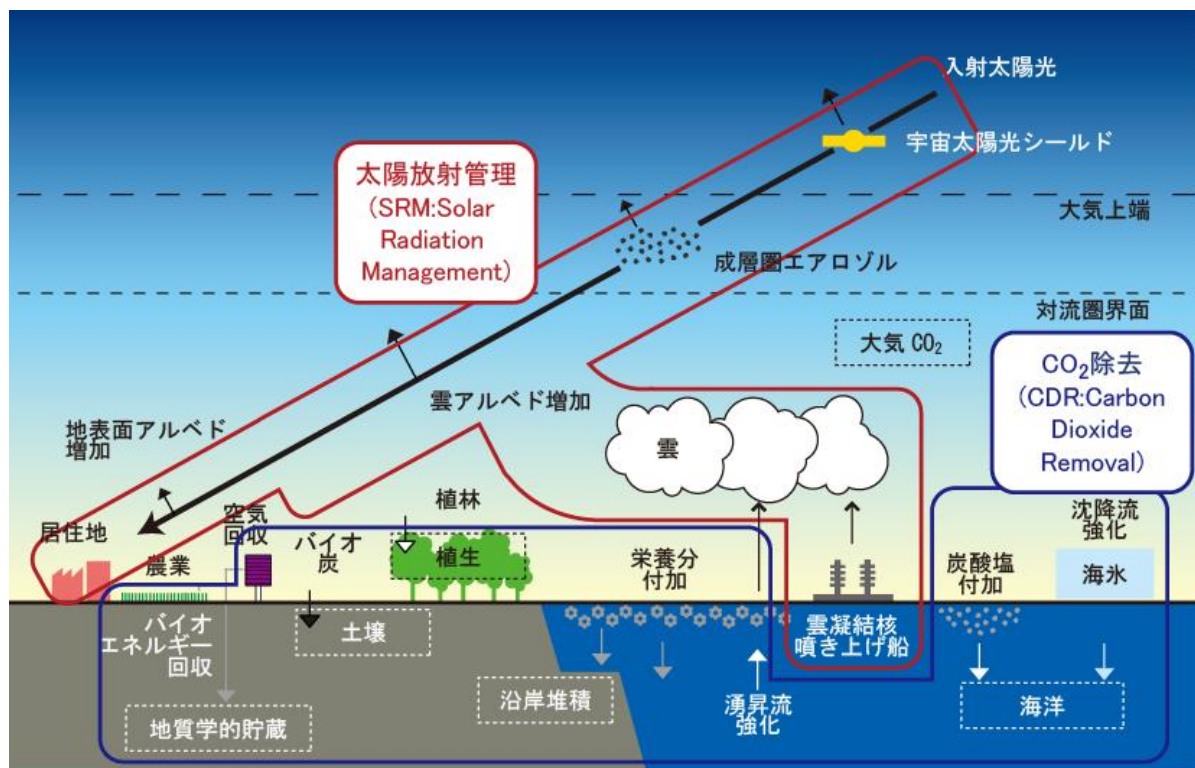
入射太陽光

宇宙太陽光シールド

太陽放射管理
(SRM:Solar Radiation Management)

大気上端

成層圏エアロゾル

対流圏界面

大気 $CO_2$

$CO_2$除去
(CDR:Carbon Dioxide Removal)

雲アルベド増加

地表面アルベド増加

雲

居住地

空気回収

植林

バイオ炭

植生

農業

栄養分付加

炭酸塩付加

沈降流強化

海氷

バイオエネルギー回収

土壌

雲凝結核噴き上げ船

沿岸堆積

湧昇流強化

海洋

地質学的貯蔵